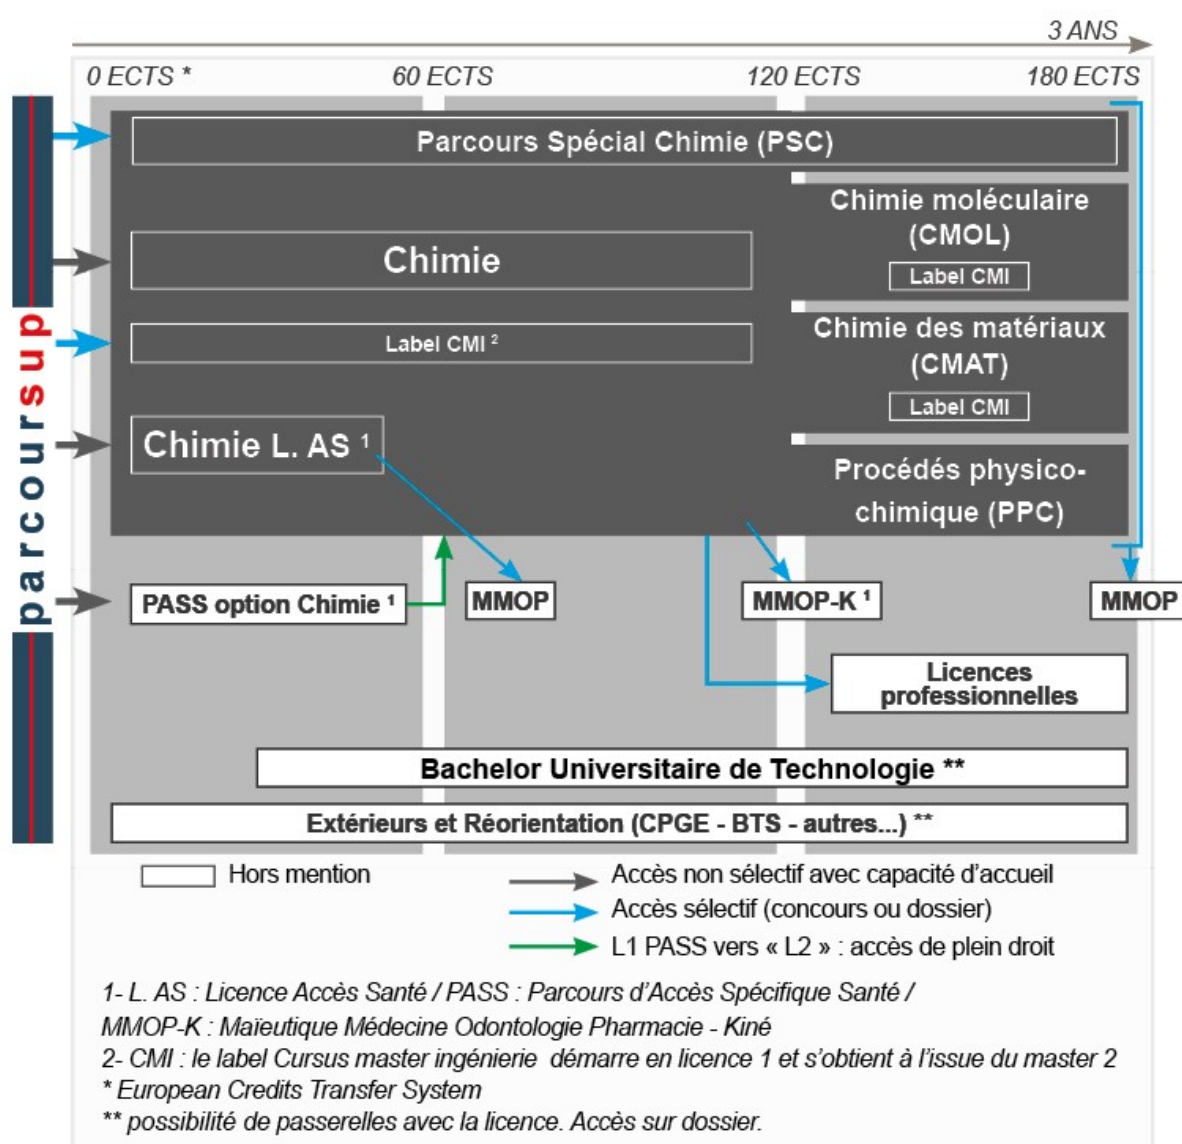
3 ANS

0 ECTS * 60 ECTS 120 ECTS 180 ECTS

parcoursup

Parcours Spécial Chimie (PSC)

Chimie

Label CMI ²

Chimie L. AS ¹

Chimie moléculaire (CMOL)

Label CMI

Chimie des matériaux (CMAT)

Label CMI

Procédés physico-chimique (PPC)

PASS option Chimie ¹

MMOP

MMOP-K ¹

MMOP

Licences professionnelles

Bachelor Universitaire de Technologie **

Extérieurs et Réorientation (CPGE - BTS - autres...) **

Hors mention

Accès non sélectif avec capacité d'accueil

Accès sélectif (concours ou dossier)

L1 PASS vers « L2 » : accès de plein droit

1- L. AS : Licence Accès Santé / PASS : Parcours d'Accès Spécifique Santé / MMOP-K : Maïeutique Médecine Odontologie Pharmacie - Kiné

2- CMI : le label Cursus master ingénierie démarre en licence 1 et s'obtient à l'issue du master 2

* European Credits Transfer System

** possibilité de passerelles avec la licence. Accès sur dossier.